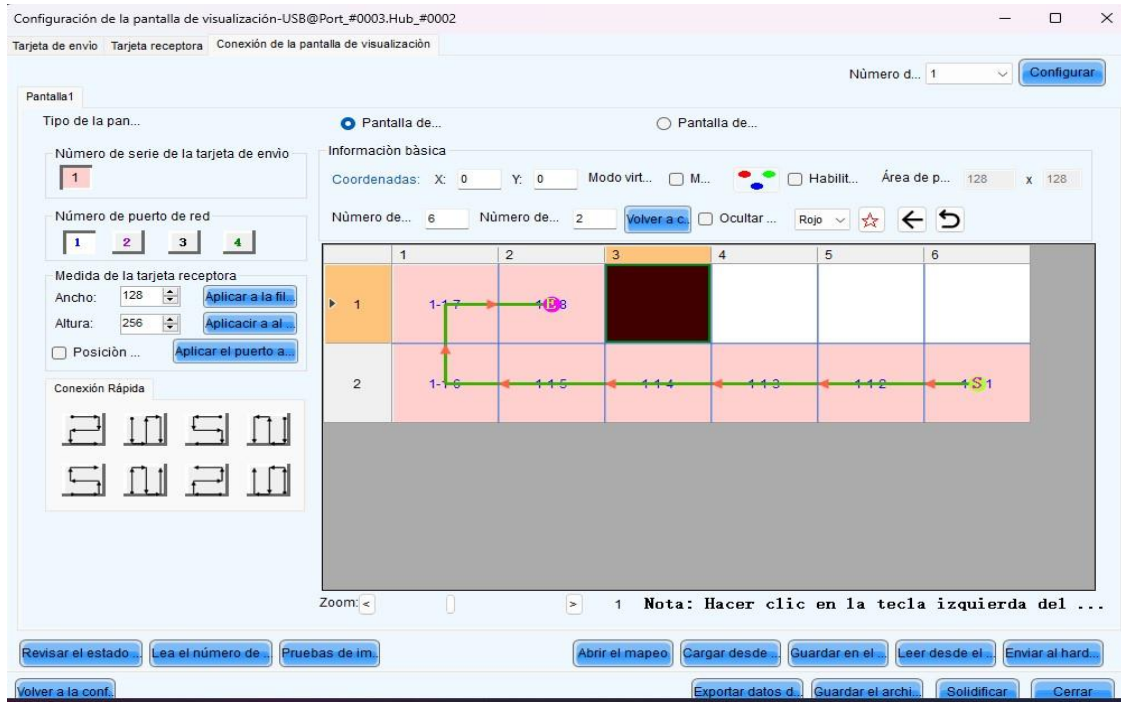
Configuración de la pantalla de visualización-USB@Port_#0003.Hub_#0002

Tarjeta de envio | Tarjeta receptora | Conexión de la pantalla de visualización

Número d... 1 | Configurar

Pantalla1

Tipo de la pan...

Pantalla de...

Pantalla de...

Número de serie de la tarjeta de envio

1

Número de puerto de red

1 2 3 4

Medida de la tarjeta receptora

Ancho: 128 | Aplicar a la fil...

Altura: 256 | Aplicacir a al...

Posiciòn ... | Aplicar el puerto a...

Conexión Rápida

Informaciòn bàsica

Coordenadas: X: 0 Y: 0 | Modo virt... | M... | Habilit... | Área de p... 128 x 128

Número de... 6 | Número de... 2 | Volver a c... | Ocultar ... | Rojo

| | 1 | 2 | 3 | 4 | 5 | 6 |
|---|---|---|---|---|---|---|
| 1 | 1-1-7 | 1-1-8 | | | | |
| 2 | 1-1-6 | 1-1-5 | 1-1-4 | 1-1-3 | 1-1-2 | 1-1-1 |

Zoom: < > 1 Nota: Hacer clic en la tecla izquierda del ...

Revisar el estado... | Lea el número de... | Pruebas de im... | Abrir el mapeo | Cargar desde... | Guardar en el... | Leer desde el... | Enviar al hard...

Volver a la conf... | Exportar datos d... | Guardar el archi... | Solidificar | Cerrar